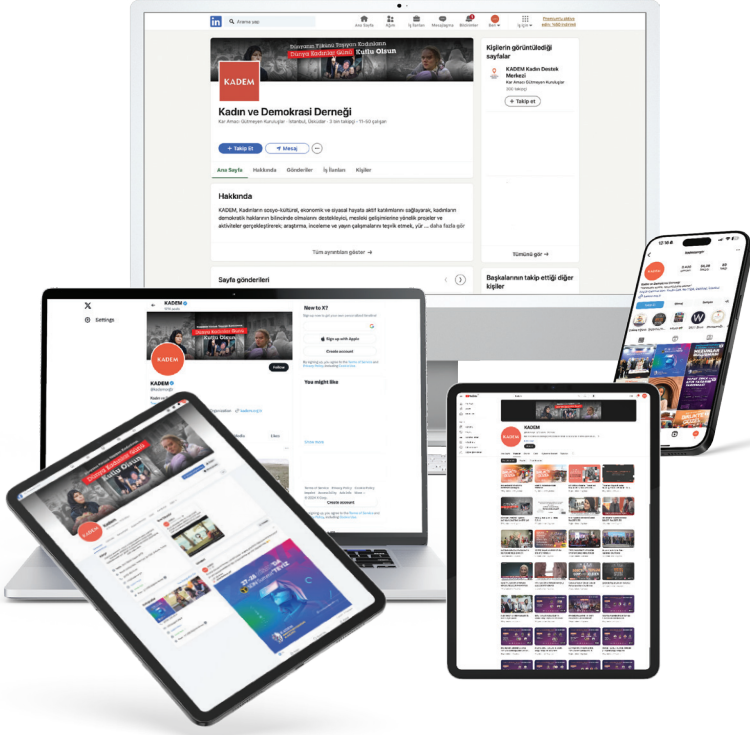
Arama yap

Ana Sayfa Ağım İş İlanları Mesajlaşma Bildirimler Ben İşletme

Dünyanın Tüketiş Biçiminin Kodu Dünya Kadınlar Günü Kutlu Olsun

KADEM

Kadın ve Demokrasi Derneği

Kar Amacı Gütmeyen Kuruluşlar · İstanbul, Üsküdar · 3 bin takipçi · 11-50 çalışan

+ Takip Et

Mesaj

Ana Sayfa Hakkında Gönderiler İş İlanları Kişiler

Hakkında

KADEM, Kadınların sosyo-kültürel, ekonomik ve siyasal hayata aktif katılımlarını sağlayarak, kadınların demokratik haklarının bilincinde olmalarını destekleyici, mesleki gelişimlerine yönelik projeler ve aktiviteler gerçekleştirerek; araştırma, inceleme ve yayın çalışmalarını teşvik etmek, yür ... daha fazla gör

Tüm ayrıntıları göster →

Sayfa gönderileri

Kişilerin görüntülediği sayfalar

KADEM Kadın Destek Merkezi

Kar Amacı Gütmeyen Kuruluşlar

+ Takip et

Tümünü gör →

Başkalarının takip ettiği diğer kişiler

Settings

KADEM

New to X?

Sign up with Apple

Create account

You might like

Follow

Dünya Kadınlar Günü Kutlu Olsun

KADEM

KADEM